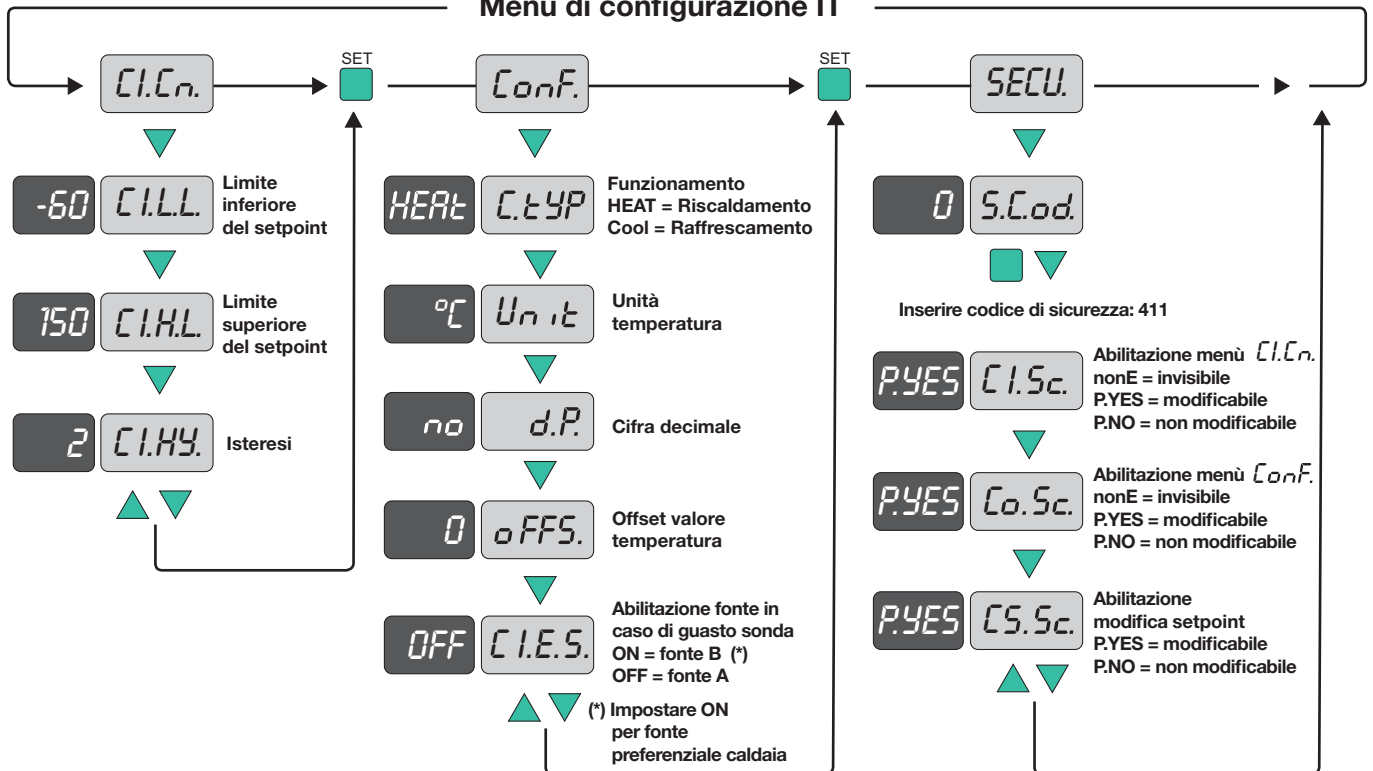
Menu di configurazione IT

C1.Cn.

SET

Conf.

SET

SECU.

-60 C1.L.L. Limite inferiore del setpoint

150 C1.H.L. Limite superiore del setpoint

2 C1.HY. Isteresi

HEAt C.tYP Funzionamento HEAT = Riscaldamento Cool = Raffrescamento

°C Unit Unità temperatura

no d.P. Cifra decimale

0 oFFS. Offset valore temperatura

OFF C1.E.S. Abilitazione fonte in caso di guasto sonda ON = fonte B (*) OFF = fonte A

(*) Impostare ON per fonte preferenziale caldaia

0 S.Cod.

Inserire codice di sicurezza: 411

P.YES C1.Sc. Abilitazione menù C1.Cn. nonE = invisibile P.YES = modificabile P.NO = non modificabile

P.YES Co.Sc. Abilitazione menù Conf. nonE = invisibile P.YES = modificabile P.NO = non modificabile

P.YES CS.Sc. Abilitazione modifica setpoint P.YES = modificabile P.NO = non modificabile